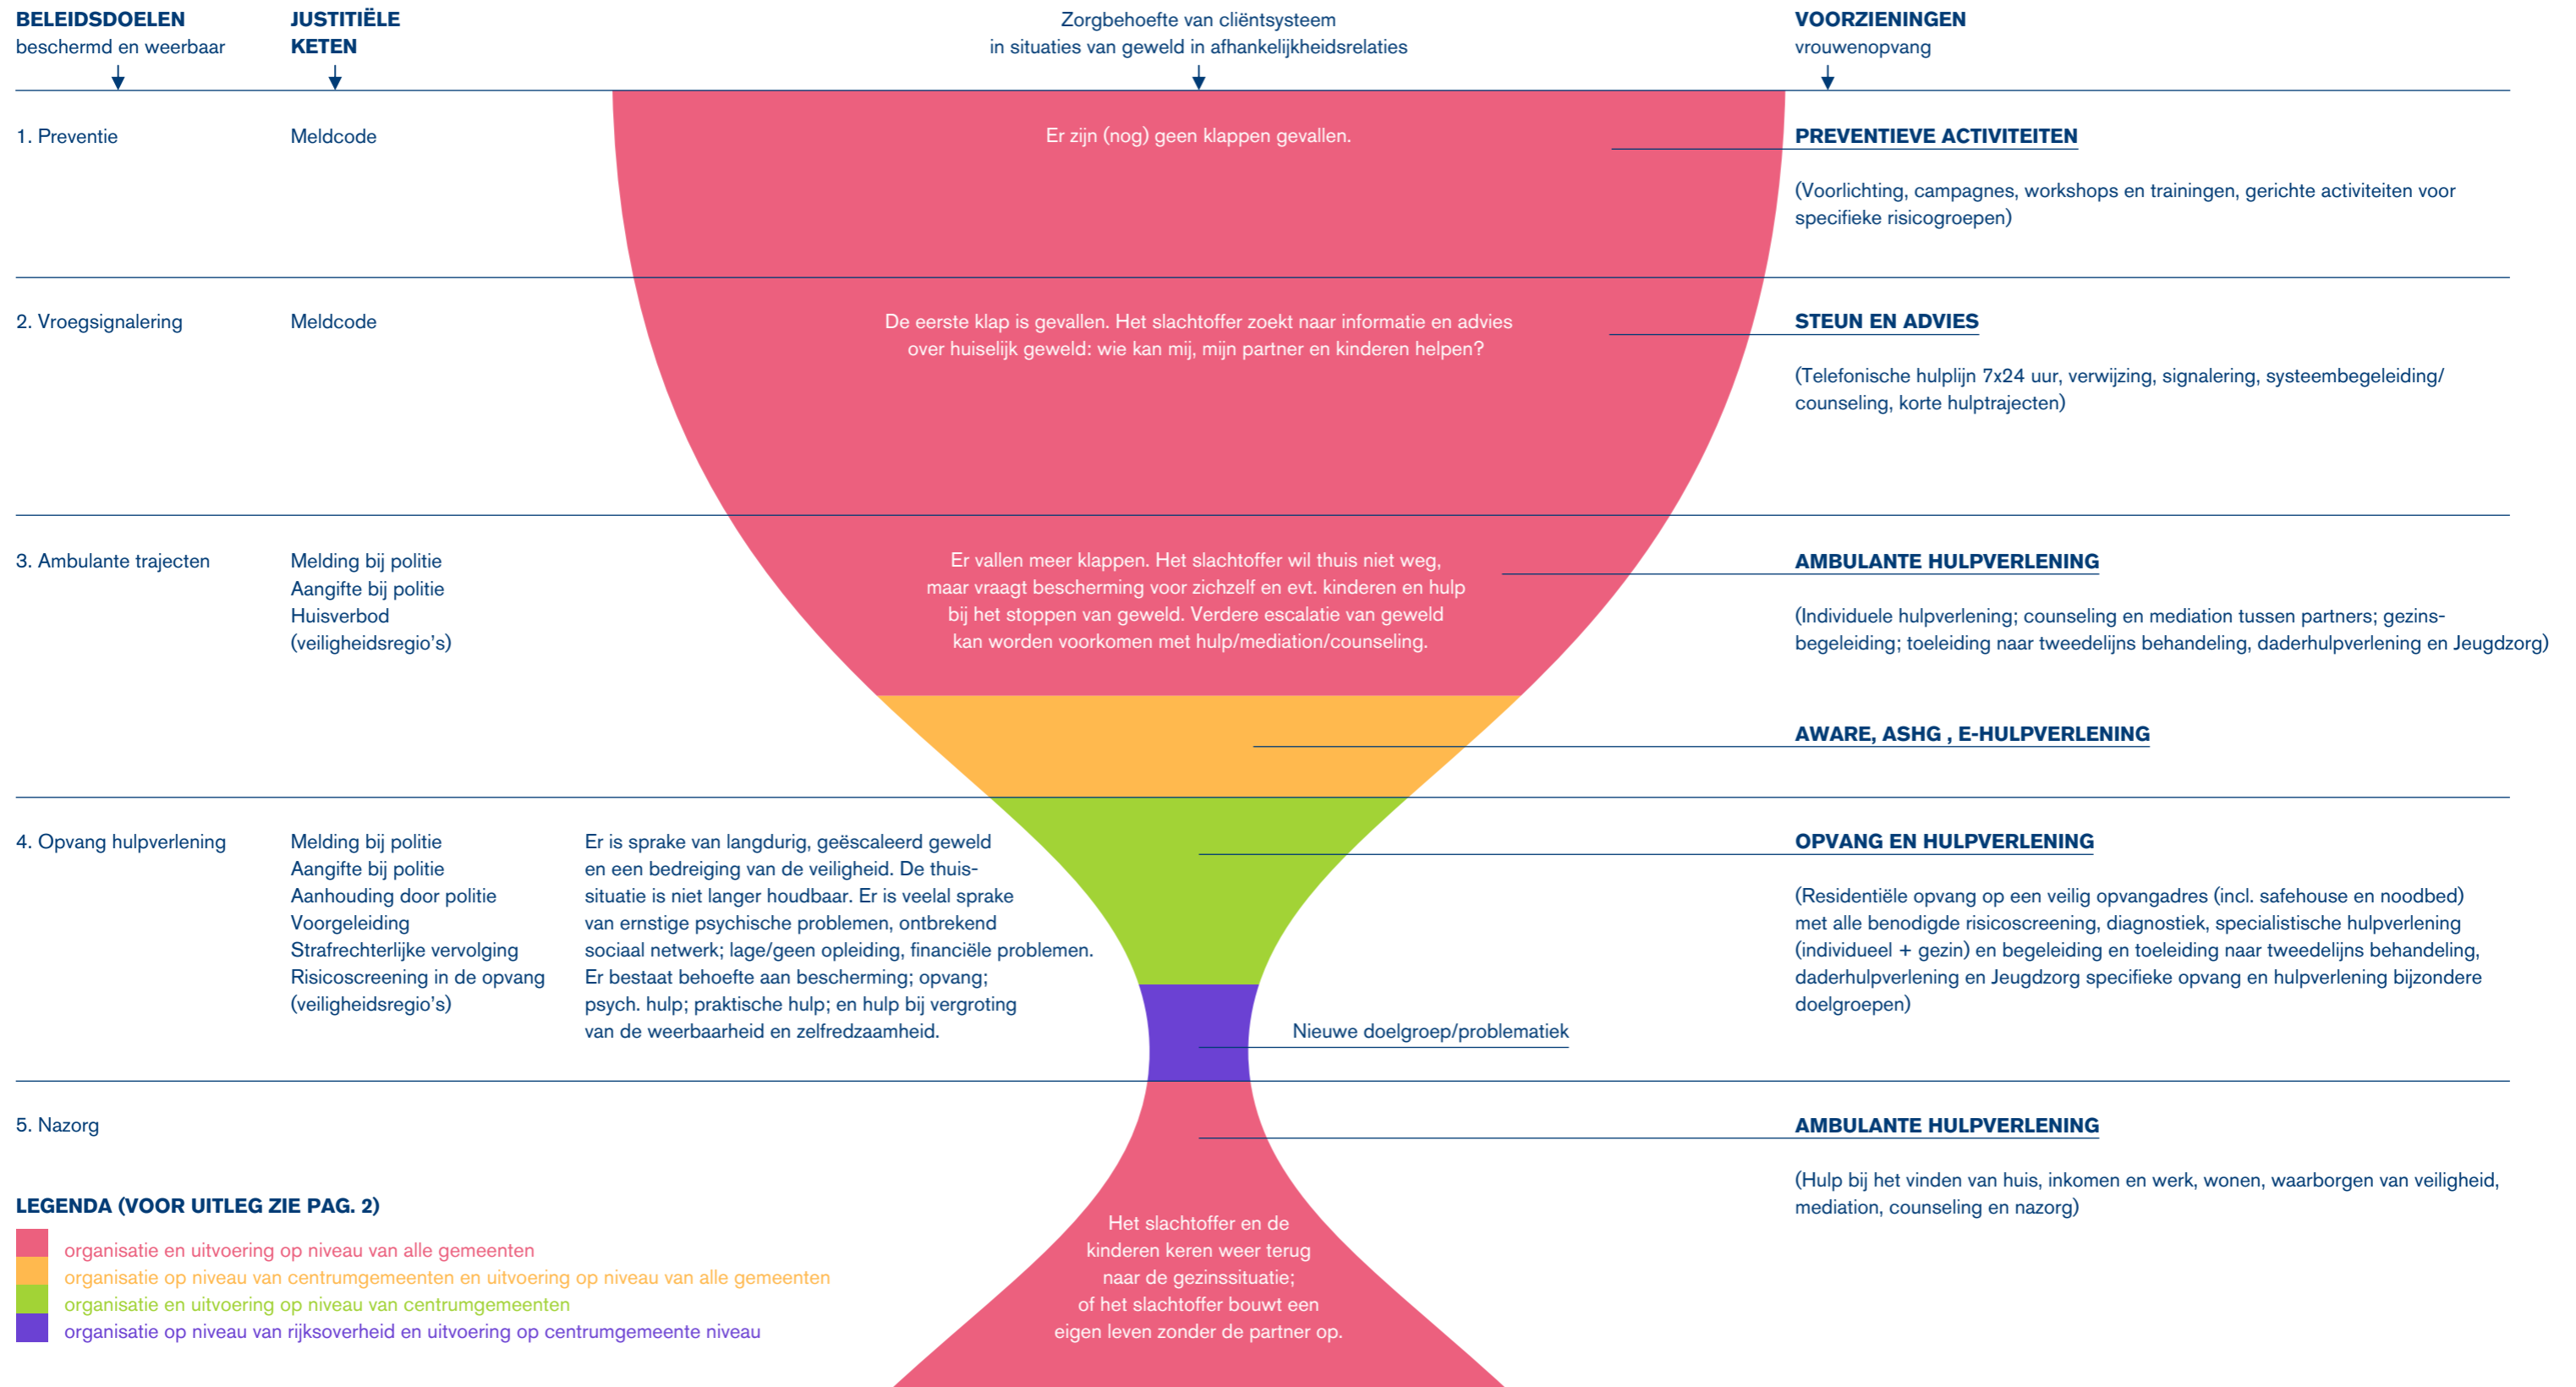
BELEIDSDOELEN
beschermd en weerbaar

JUSTITIËLE KETEN

Zorgbehoefte van cliëntsysteem in situaties van geweld in afhankelijkheidsrelaties

VOORZIENINGEN
vrouwenopvang

1. Preventie

Meldcode

Er zijn (nog) geen klappen gevallen.

PREVENTIEVE ACTIVITEITEN

(Voorlichting, campagnes, workshops en trainingen, gerichte activiteiten voor specifieke risicogroepen)

2. Vroegsignalering

Meldcode

De eerste klap is gevallen. Het slachtoffer zoekt naar informatie en advies over huiselijk geweld: wie kan mij, mijn partner en kinderen helpen?

STEUN EN ADVIES

(Telefonische hulplijn 7x24 uur, verwijzing, signalering, systeembegeleiding/ counseling, korte hulptrajecten)

3. Ambulante trajecten

Melding bij politie
Aangifte bij politie
Huisverbod
(veiligheidsregio's)

Er vallen meer klappen. Het slachtoffer wil thuis niet weg, maar vraagt bescherming voor zichzelf en evt. kinderen en hulp bij het stoppen van geweld. Verdere escalatie van geweld kan worden voorkomen met hulp/mediation/counseling.

AMBULANTE HULPVERLENING

(Individuele hulpverlening; counseling en mediation tussen partners; gezinsbegeleiding; toeleiding naar tweedelijns behandeling, daderhulpverlening en Jeugdzorg)

AWARE, ASHG , E-HULPVERLENING

4. Opvang hulpverlening

Melding bij politie
Aangifte bij politie
Aanhouding door politie
Voorgeleiding
Strafrechterlijke vervolging
Risicoscreening in de opvang
(veiligheidsregio's)

Er is sprake van langdurig, geëscaleerd geweld en een bedreiging van de veiligheid. De thuissituatie is niet langer houdbaar. Er is veelal sprake van ernstige psychische problemen, ontbrekend sociaal netwerk; lage/geen opleiding, financiële problemen. Er bestaat behoefte aan bescherming; opvang; psych. hulp; praktische hulp; en hulp bij vergroting van de weerbaarheid en zelfredzaamheid.

OPVANG EN HULPVERLENING

(Residentiële opvang op een veilig opvangadres (incl. safehouse en noodbed) met alle benodigde risicoscreening, diagnostiek, specialistische hulpverlening (individueel + gezin) en begeleiding en toeleiding naar tweedelijns behandeling, daderhulpverlening en Jeugdzorg specifieke opvang en hulpverlening bijzondere doelgroepen)

Nieuwe doelgroep/problematiek

5. Nazorg

AMBULANTE HULPVERLENING

(Hulp bij het vinden van huis, inkomen en werk, wonen, waarborgen van veiligheid, mediation, counseling en nazorg)

LEGENDA (VOOR UITLEG ZIE PAG. 2)
organisatie en uitvoering op niveau van alle gemeenten
organisatie op niveau van centrumgemeenten en uitvoering op niveau van alle gemeenten
organisatie en uitvoering op niveau van centrumgemeenten
organisatie op niveau van rijksoverheid en uitvoering op centrumgemeente niveau

Het slachtoffer en de kinderen keren weer terug naar de gezinssituatie; of het slachtoffer bouwt een eigen leven zonder de partner op.